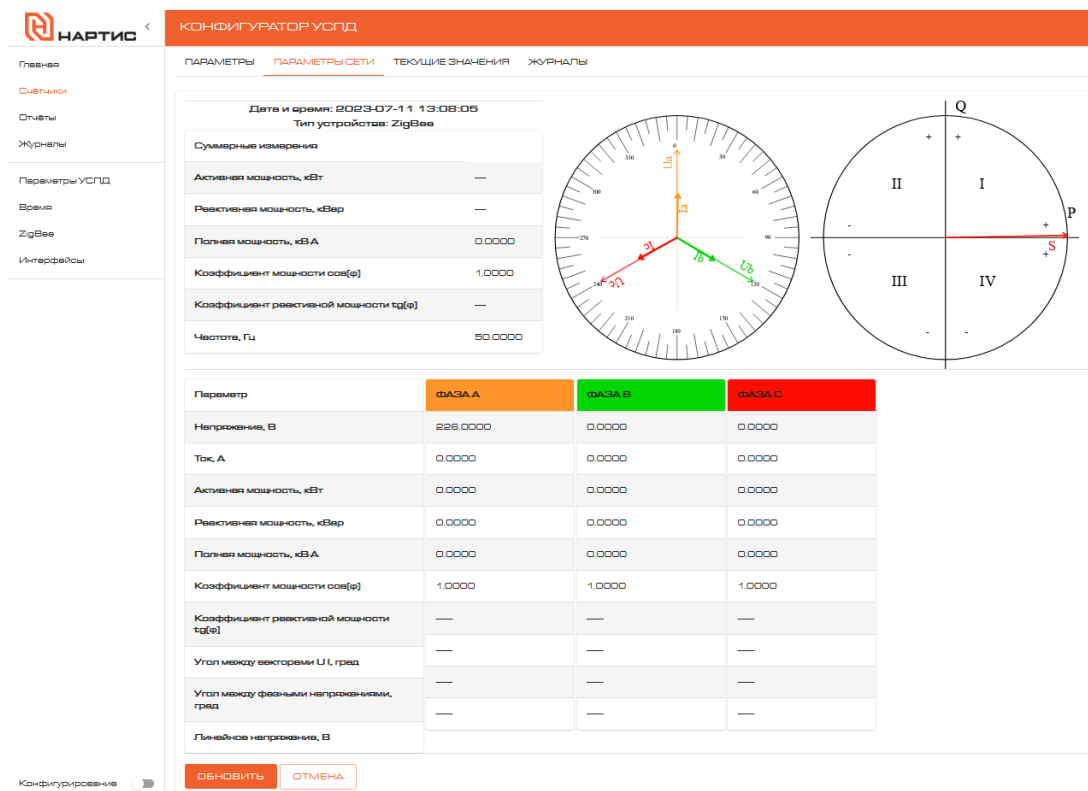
НАРТИС

КОНФИГУРАТОР УСПД

Главная
Счётчики
Отчёты
Журналы
Параметры УСПД
Время
ZigBee
Интерфейсы

ПАРАМЕТРЫ ПАРАМЕТРЫ СЕТИ ТЕКУЩИЕ ЗНАЧЕНИЯ ЖУРНАЛЫ

Дата и время: 2023-07-11 13:08:05
Тип устройства: ZigBee

| Суммарные измерения | |
|---|---|
| Активная мощность, кВт | — |
| Реактивная мощность, кВар | — |
| Полная мощность, кВ·А | 0.0000 |
| Коэффициент мощности cos(φ) | 1.0000 |
| Коэффициент реактивной мощности tg(φ) | — |
| Частота, Гц | 50.0000 |

0 30 60 90 120 150 180 210 240 270 300 330
Ua Ia Ub Ib Uc Ic

Q P S
I II III IV
+ + + + - - - -

| Параметр | ФАЗА А | ФАЗА В | ФАЗА С |
|---|---|---|---|
| Напряжение, В | 226.0000 | 0.0000 | 0.0000 |
| Ток, А | 0.0000 | 0.0000 | 0.0000 |
| Активная мощность, кВт | 0.0000 | 0.0000 | 0.0000 |
| Реактивная мощность, кВар | 0.0000 | 0.0000 | 0.0000 |
| Полная мощность, кВ·А | 0.0000 | 0.0000 | 0.0000 |
| Коэффициент мощности cos(φ) | 1.0000 | 1.0000 | 1.0000 |
| Коэффициент реактивной мощности tg(φ) | — | — | — |
| Угол между векторами U I, град | — | — | — |
| Угол между фазными напряжениями, град | — | — | — |
| Линейное напряжение, В | — | — | — |

Конфигурирование

ОБНОВИТЬ ОТМЕНА